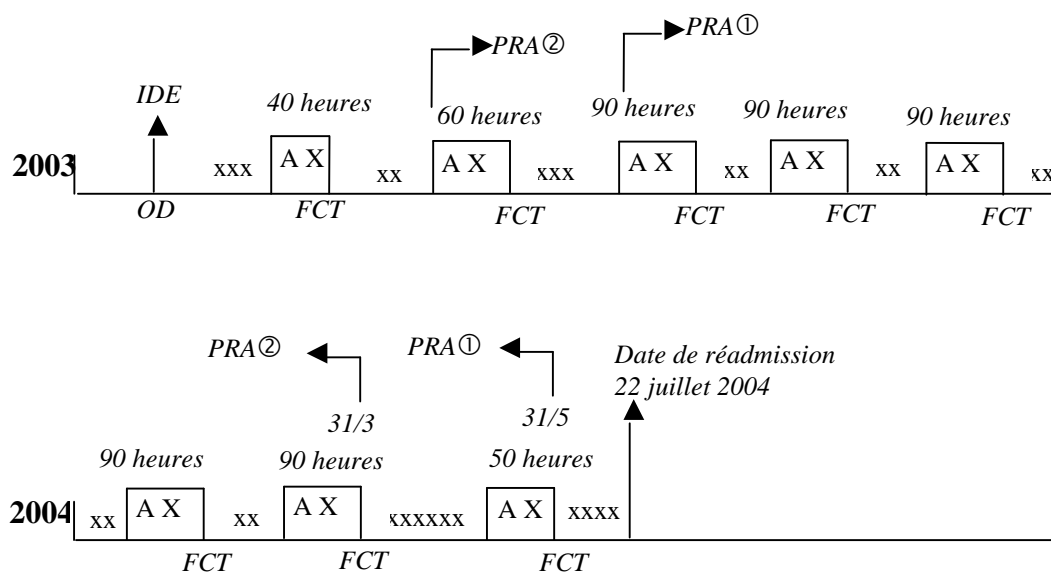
PRA②
PRA①

IDE
40 heures
60 heures
90 heures
90 heures
90 heures

2003
xxx
A X
xx
A X
xxx
A X
xx
A X
xx
A X
xx

OD
FCT
FCT
FCT
FCT
FCT

PRA②
PRA①
Date de réadmission
22 juillet 2004

31/3
31/5

90 heures
90 heures
50 heures

2004
xx
A X
xx
A X
xxxxxx
A X
xxxx

FCT
FCT
FCT